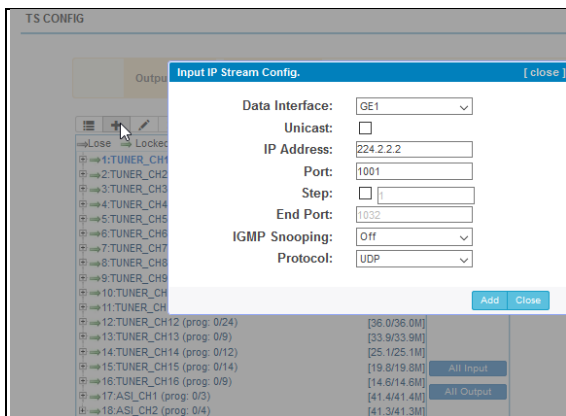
TS CONFIG

Outpu

⇒Lose ⇒ Locked
⊞⇒1:TUNER_CH1
⊞⇒2:TUNER_CH2
⊞⇒3:TUNER_CH3
⊞⇒4:TUNER_CH4
⊞⇒5:TUNER_CH5
⊞⇒6:TUNER_CH6
⊞⇒7:TUNER_CH7
⊞⇒8:TUNER_CH8
⊞⇒9:TUNER_CH9
⊞⇒10:TUNER_CH
⊞⇒11:TUNER_CH
⊞⇒12:TUNER_CH12 (prog: 0/24) [36.0/36.0M]
⊞⇒13:TUNER_CH13 (prog: 0/9) [33.9/33.9M]
⊞⇒14:TUNER_CH14 (prog: 0/12) [25.1/25.1M]
⊞⇒15:TUNER_CH15 (prog: 0/14) [19.8/19.8M]
⊞⇒16:TUNER_CH16 (prog: 0/9) [14.6/14.6M]
⊞⇒17:ASI_CH1 (prog: 0/3) [41.4/41.4M]
⊞⇒18:ASI_CH2 (prog: 0/4) [41.3/41.3M]

All Input
All Output

Input IP Stream Config. [ close ]

Data Interface: GE1
Unicast:
IP Address: 224.2.2.2
Port: 1001
Step: 1
End Port: 1032
IGMP Snooping: Off
Protocol: UDP

Add Close